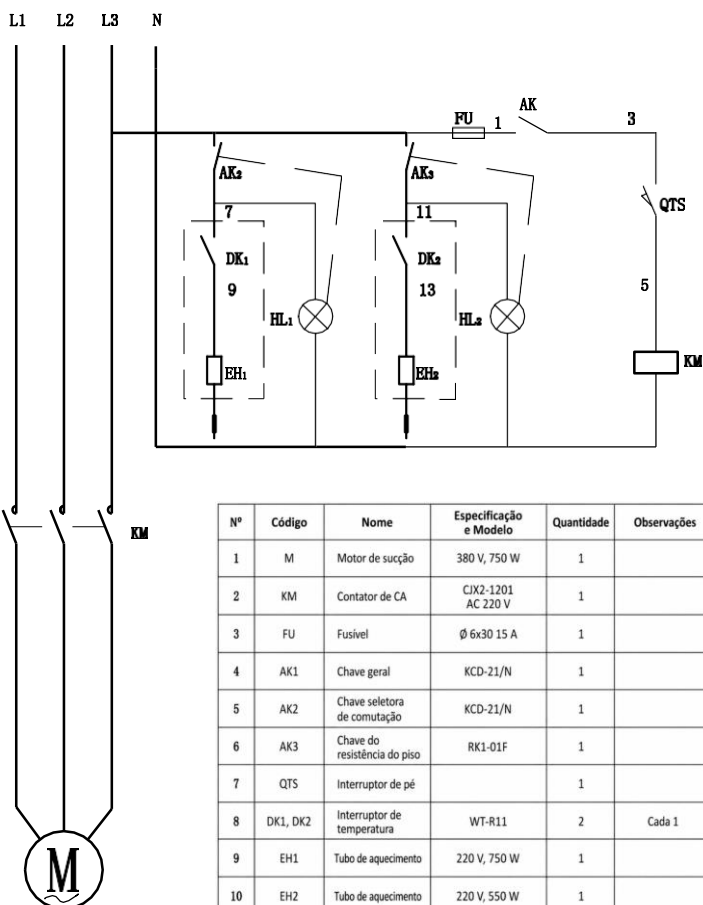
L1 L2 L3 N

FU 1 AK 3

AK2 AK3

7 11

QTS

DK1 DK2

9 13 5

HL1 HL2

KM

EH1 EH2

KM

M

| Nº | Código | Nome | Especificação e Modelo | Quantidade | Observações |
|---|---|---|---|---|---|
| 1 | M | Motor de sucção | 380 V, 750 W | 1 | |
| 2 | KM | Contator de CA | CJX2-1201 AC 220 V | 1 | |
| 3 | FU | Fusível | Ø 6x30 15 A | 1 | |
| 4 | AK1 | Chave geral | KCD-21/N | 1 | |
| 5 | AK2 | Chave seletora de comutação | KCD-21/N | 1 | |
| 6 | AK3 | Chave do resistência do piso | RK1-01F | 1 | |
| 7 | QTS | Interruptor de pé | | 1 | |
| 8 | DK1, DK2 | Interruptor de temperatura | WT-R11 | 2 | Cada 1 |
| 9 | EH1 | Tubo de aquecimento | 220 V, 750 W | 1 | |
| 10 | EH2 | Tubo de aquecimento | 220 V, 550 W | 1 | |